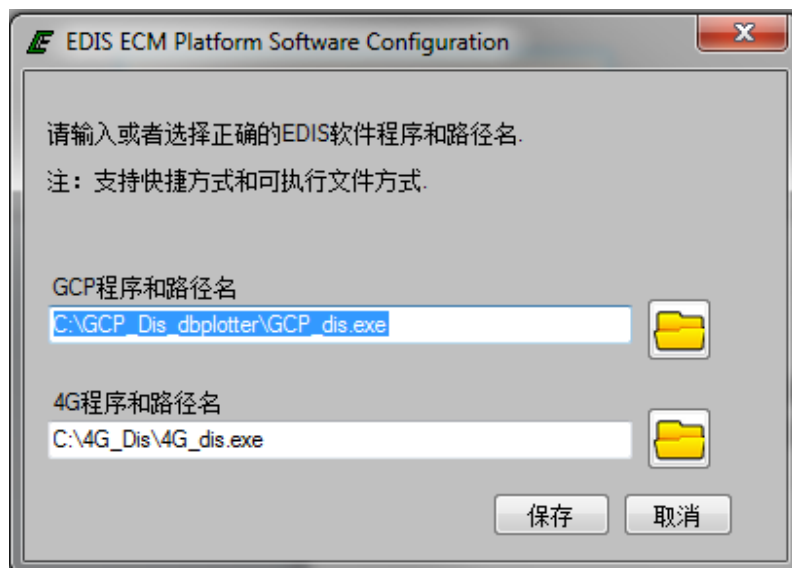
EDIS ECM Platform Software Configuration

请输入或者选择正确的EDIS软件程序和路径名.

注：支持快捷方式和可执行文件方式.

GCP程序和路径名

C:\GCP_Dis_dbplotter\GCP_dis.exe

4G程序和路径名

C:\4G_Dis\4G_dis.exe

保存

取消